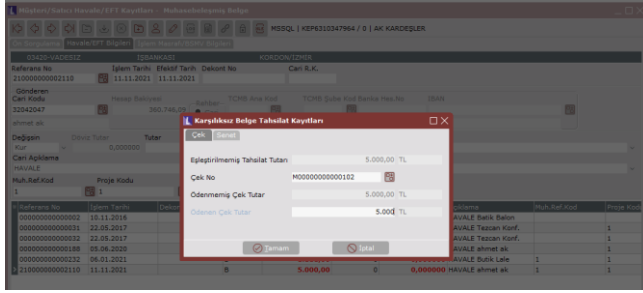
Müşteri/Satıcı Havale/EFT Kayıtları - Muhasebeleşmiş Belge

MSSQL | KEP6310547964 / 0 | AK KARDEŞLER

Fiş Düzenleme | Havale/EFT Bilgileri | İşlem Hesabı/Birimi Bilgileri

0242B-VADESIZ | İŞBANKASI | KORDON/İZMİR

Referans No | İşlem Tarihi | Efektif Tarih | Dekont No | Cari R.K.
210000000002110 | 11.11.2021 | 11.11.2021

Gönderen
Cari Kodu | Hesap Bakiyesi | TCMB Ana Kod | TCMB Şube Kod Banka Hes.No | IBAN
32042047 | 300.746,09
ahmet ak

Değişim | Döviz Tutar | Tutar
Kur | 0,000000
Cari Açıklama
HAVALE
Muh.Ref.Kod | Proje Kodu
1 | 1

| Referans No | İşlem Tarihi | Dekont | | | | | Açıklama | Muh.Ref.Kod | Proje Kod |
|---|---|---|---|---|---|---|---|---|---|
| 000000000000002 | 10.11.2016 | | | | | | HAVALE Babik Balon | | 1 |
| 000000000000031 | 22.05.2017 | | | | | | HAVALE Tezcan Konf. | | 1 |
| 000000000000032 | 22.05.2017 | | | | | | HAVALE Tezcan Konf. | | 1 |
| 000000000000188 | 05.08.2020 | | | | | | HAVALE ahmet ak | | 1 |
| 000000000000232 | 06.01.2021 | | | | | | HAVALE Butik Lale | 1 | 1 |
| 210000000002110 | 11.11.2021 | | B | 5.000,00 | 0 | 0,000000 | HAVALE ahmet ak | 1 | 1 |

Karşılıksız Belge Tahsilat Kayıtları
Çek | Senet
Eşleştirilmemiş Tahsilat Tutarı 5.000,00 TL
Çek No M00000000000102
Ödenmemiş Çek Tutar 5.000,00 TL
Ödenen Çek Tutar 5.000 TL
Tamam | İptal